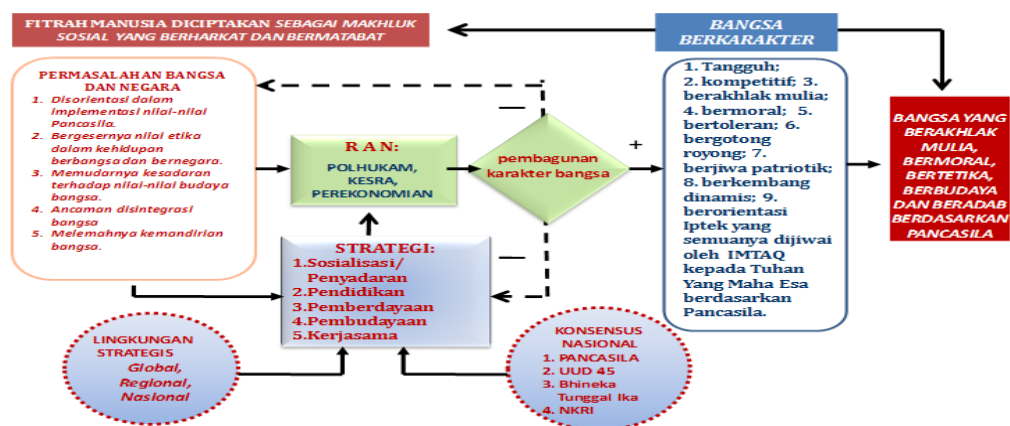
FITRAH MANUSIA DICIPTAKAN SEBAGAI MAKHLUK SOSIAL YANG BERHARKAT DAN BERMATABAT

BANGSA BERKARAKTER

PERMASALAHAN BANGSA DAN NEGARA
1. Disorientasi dalam implementasi nilai-nilai Pancasila.
2. Bergesernya nilai etika dalam kehidupan berbangsa dan bernegara.
3. Memudarnya kesadaran terhadap nilai-nilai budaya bangsa.
4. Ancaman disintegrasi bangsa
5. Melemahnya kemandirian bangsa.

R A N:
POLHUKAM, KESRA, PEREKONOMIAN

pembagunan karakter bangsa

–

+

–

1. Tangguh; 2. kompetitif; 3. berakhlak mulia; 4. bermoral; 5. bertoleran; 6. bergotong royong; 7. berjiwa patriotik; 8. berkembang dinamis; 9. berorientasi Iptek yang semuanya dijiwai oleh IMTAQ kepada Tuhan Yang Maha Esa berdasarkan Pancasila.

BANGSA YANG BERAKHLAK MULIA, BERMORAL, BERTETIKA, BERBUDAYA DAN BERADAB BERDASARKAN PANCASILA

STRATEGI:
1. Sosialisasi/ Penyadaran
2. Pendidikan
3. Pemberdayaan
4. Pembudayaan
5. Kerjasama

LINGKUNGAN STRATEGIS
Global, Regional, Nasional

KONSENSUS NASIONAL
1. PANCASILA
2. UUD 45
3. Bhineka Tunggal Ika
4. NKRI